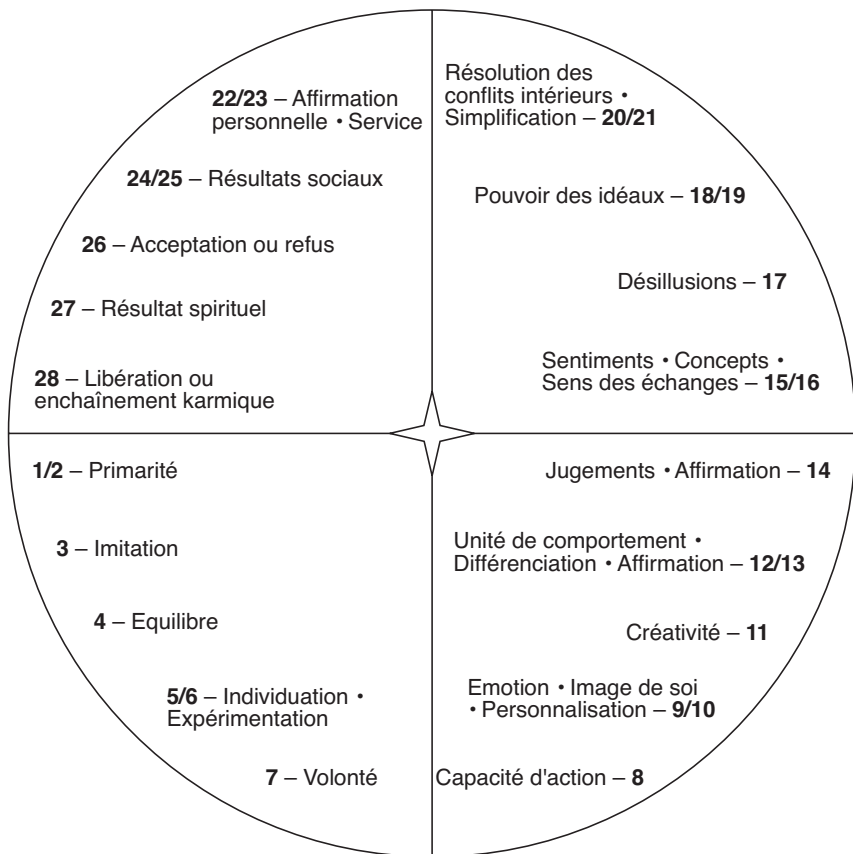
22/23 – Affirmation personnelle • Service

24/25 – Résultats sociaux

26 – Acceptation ou refus

27 – Résultat spirituel

28 – Libération ou enchaînement karmique

Résolution des conflits intérieurs • Simplification – 20/21

Pouvoir des idéaux – 18/19

Désillusions – 17

Sentiments • Concepts • Sens des échanges – 15/16

1/2 – Primarité

3 – Imitation

4 – Equilibre

5/6 – Individuation • Expérimentation

7 – Volonté

Jugements • Affirmation – 14

Unité de comportement • Différenciation • Affirmation – 12/13

Créativité – 11

Emotion • Image de soi • Personnalisation – 9/10

Capacité d'action – 8